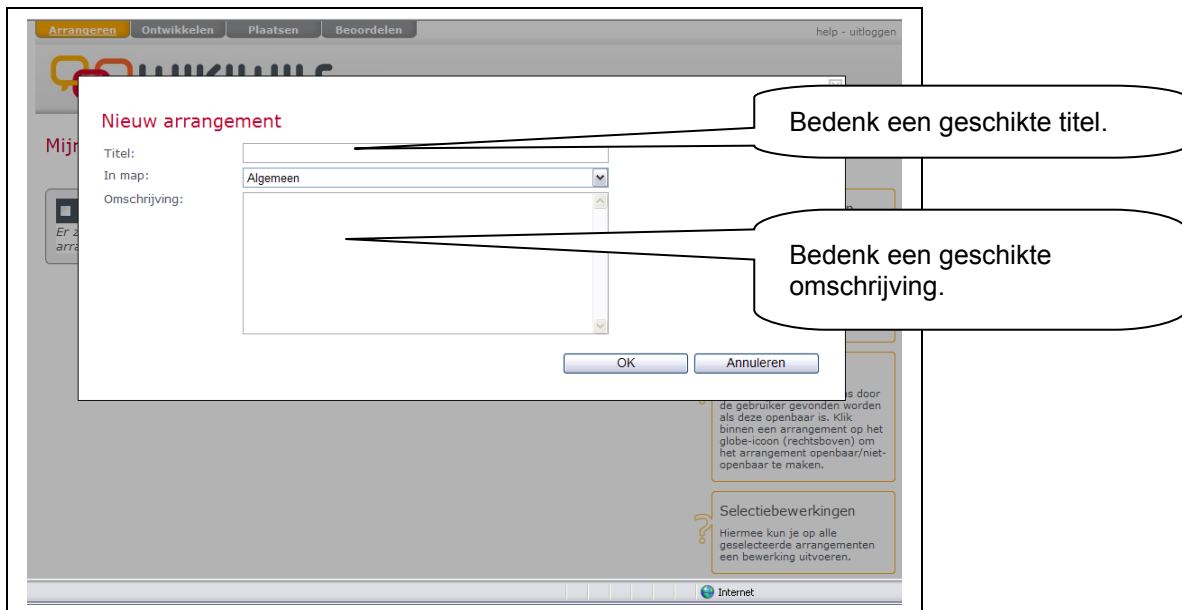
Arrangeren Ontwikkelen Plaatsen Beoordelen

help - uitloggen

Mijr

Er z arra

Nieuw arrangement

Titel:

In map: Algemeen

Omschrijving:

OK Annuleren

Bedenk een geschikte titel.

Bedenk een geschikte omschrijving.

s door de gebruiker gevonden worden als deze openbaar is. Klik binnen een arrangement op het globe-icoon (rechtsboven) om het arrangement openbaar/niet-openbaar te maken.

Selectiebewerkingen

Hiermee kun je op alle geselecteerde arrangementen een bewerking uitvoeren.

Internet